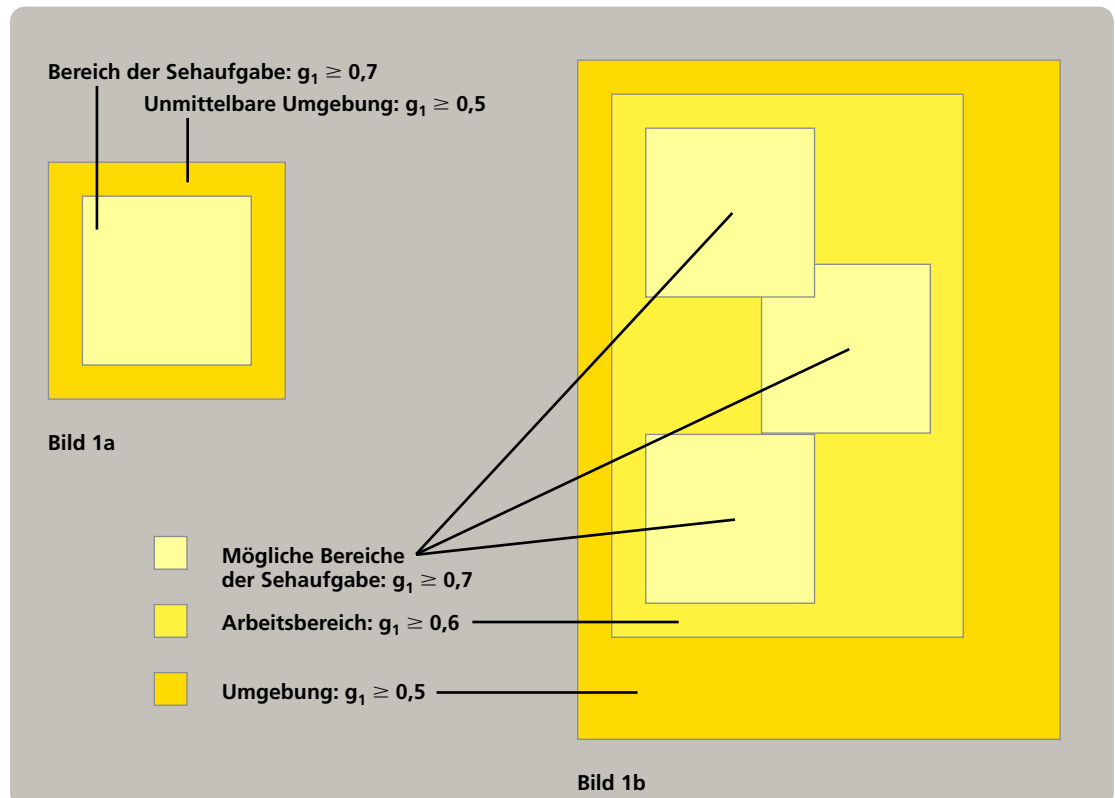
Bereich der Sehaufgabe: $g_1 \geq 0,7$

Unmittelbare Umgebung: $g_1 \geq 0,5$

Bild 1a

Mögliche Bereiche der Sehaufgabe: $g_1 \geq 0,7$

Arbeitsbereich: $g_1 \geq 0,6$

Umgebung: $g_1 \geq 0,5$

Bild 1b